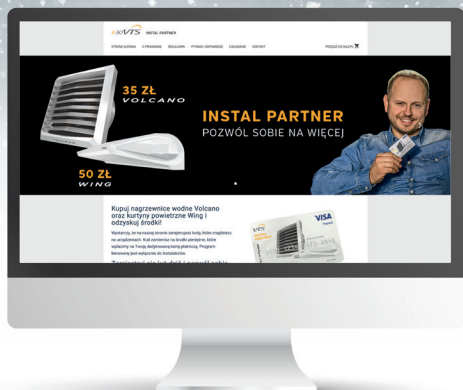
VTS INSTAL PARTNER

STRONA GŁÓWNA O PROGRAMIE REGULAMIN PYTANIA I ODPOWIEDZI LOGOWANIE KONTAKT

PRZEJDŹ DO SKLEPU

35 ZŁ VOLCANO

50 ZŁ WING

INSTAL PARTNER
POZWÓL SOBIE NA WIĘCEJ

Kupuj nagrzewnice wodne Volcano oraz kurtyny powietrzne Wing i odzyskuj środki!

Wystarczy, że na naszej stronie zarejestrujesz kody, które znajdziesz na urządzeniach. Kod zamienisz na środki pieniężne, które wpłacimy na Twoją dedykowaną kartę płatniczą. Program

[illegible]

VISA